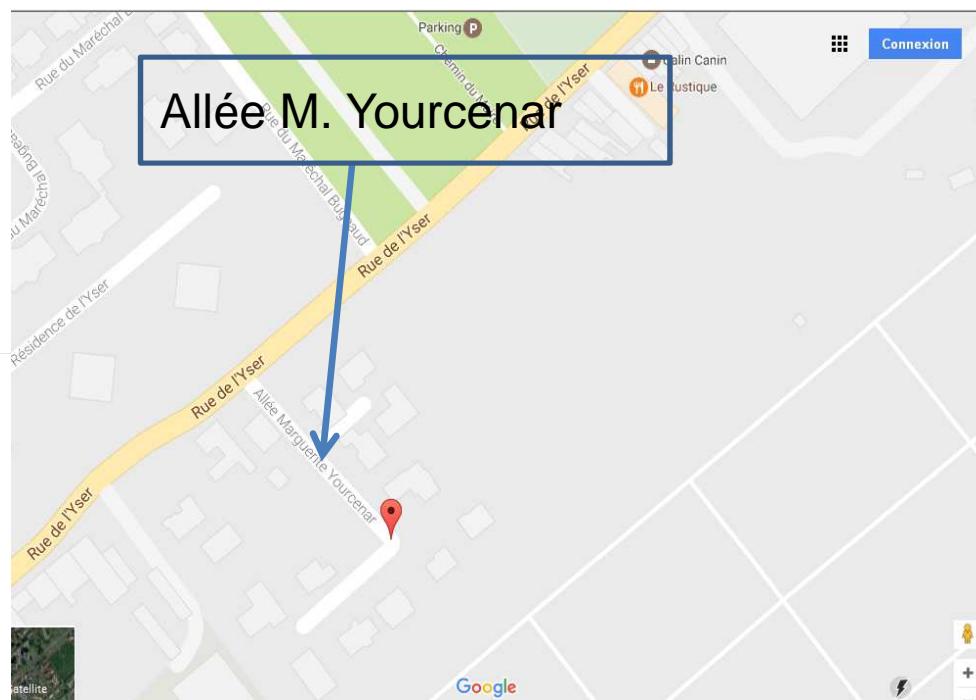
Allée M. Yourcenar

Parking

Rue du Maréchal B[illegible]

Rue du Maréchal Bugeaud

Chemin du M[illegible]

Rue de l'Yser

Câlin Canin

Le Rustique

Connexion

Rue du Maréchal Bugeaud

Rue de l'Yser

Résidence de l'Yser

Rue de l'Yser

Allée Marguerite Yourcenar

Rue de l'Yser

atellite

Google

+